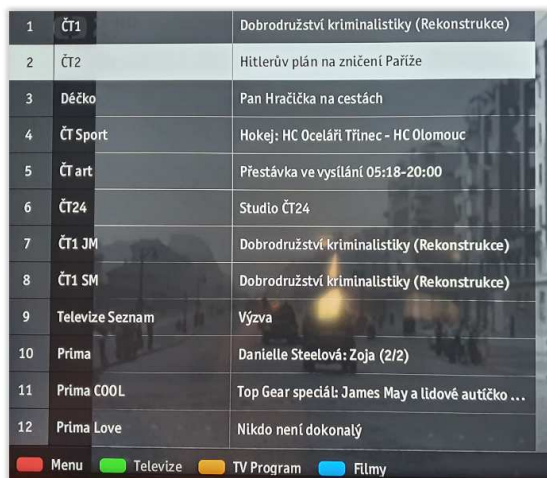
| | | |
|---|---|---|
| 1 | ČT1 | Dobrodružství kriminalistiky (Rekonstrukce) |
| 2 | ČT2 | Hitlerův plán na zničení Paříže |
| 3 | Déčko | Pan Hračička na cestách |
| 4 | ČT Sport | Hokej: HC Oceláři Třinec - HC Olomouc |
| 5 | ČT art | Přestávka ve vysílání 05:18-20:00 |
| 6 | ČT24 | Studio ČT24 |
| 7 | ČT1 JM | Dobrodružství kriminalistiky (Rekonstrukce) |
| 8 | ČT1 SM | Dobrodružství kriminalistiky (Rekonstrukce) |
| 9 | Televize Seznam | Výzva |
| 10 | Prima | Danielle Steelová: Zoja (2/2) |
| 11 | Prima COOL | Top Gear speciál: James May a lidové autíčko ... |
| 12 | Prima Love | Nikdo není dokonalý |

Menu Televize TV Program Filmy